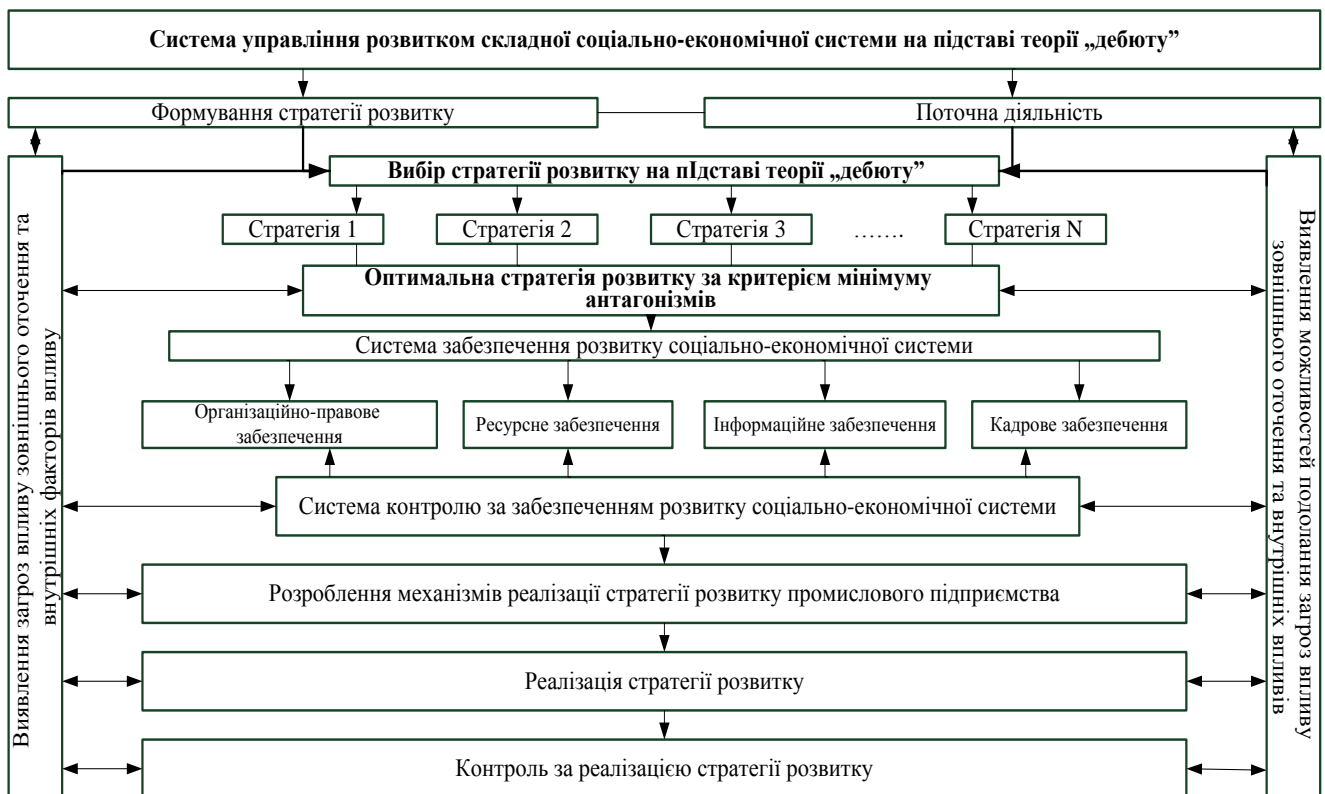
Система управління розвитком складної соціально-економічної системи на підставі теорії „дебюту"

Формування стратегії розвитку

Поточна діяльність

Вибір стратегії розвитку на пІдставі теорії „дебюту"

Стратегія 1

Стратегія 2

Стратегія 3

…….

Стратегія N

Оптимальна стратегія розвитку за критерієм мінімуму антагонізмів

Система забезпечення розвитку соціально-економічної системи

Організаційно-правове забезпечення

Ресурсне забезпечення

Інформаційне забезпечення

Кадрове забезпечення

Система контролю за забезпеченням розвитку соціально-економічної системи

Розроблення механізмів реалізації стратегії розвитку промислового підприємства

Реалізація стратегії розвитку

Контроль за реалізацією стратегії розвитку

Виявлення загроз впливу зовнішнього оточення та внутрішніх факторів впливу

Виявлення можливостей подолання загроз впливу зовнішнього оточення та внутрішніх впливів